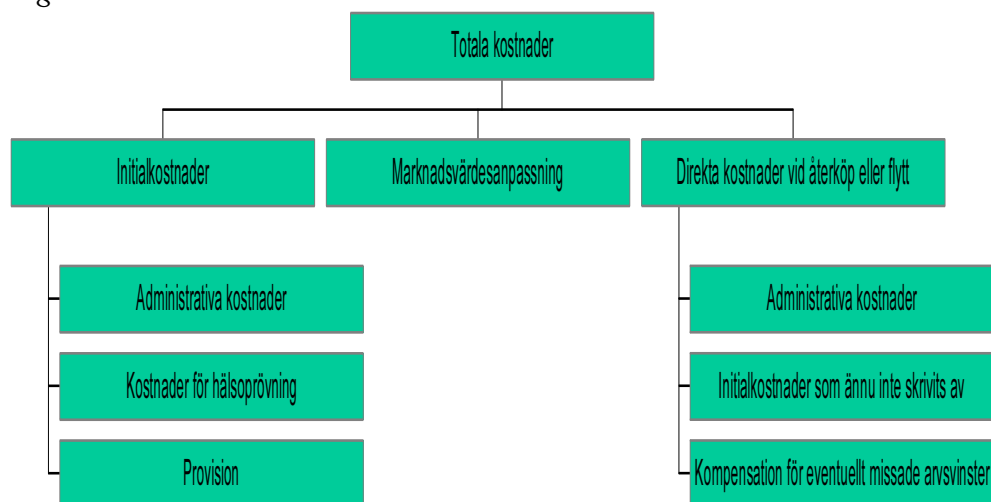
Totala kostnader

Initialkostnader

Marknadsvärdesanpassning

Direkta kostnader vid återköp eller flytt

Administrativa kostnader

Kostnader för hälsoprövning

Provision

Administrativa kostnader

Initialkostnader som ännu inte skrivits av

Kompensation för eventuellt missade arvsvinster